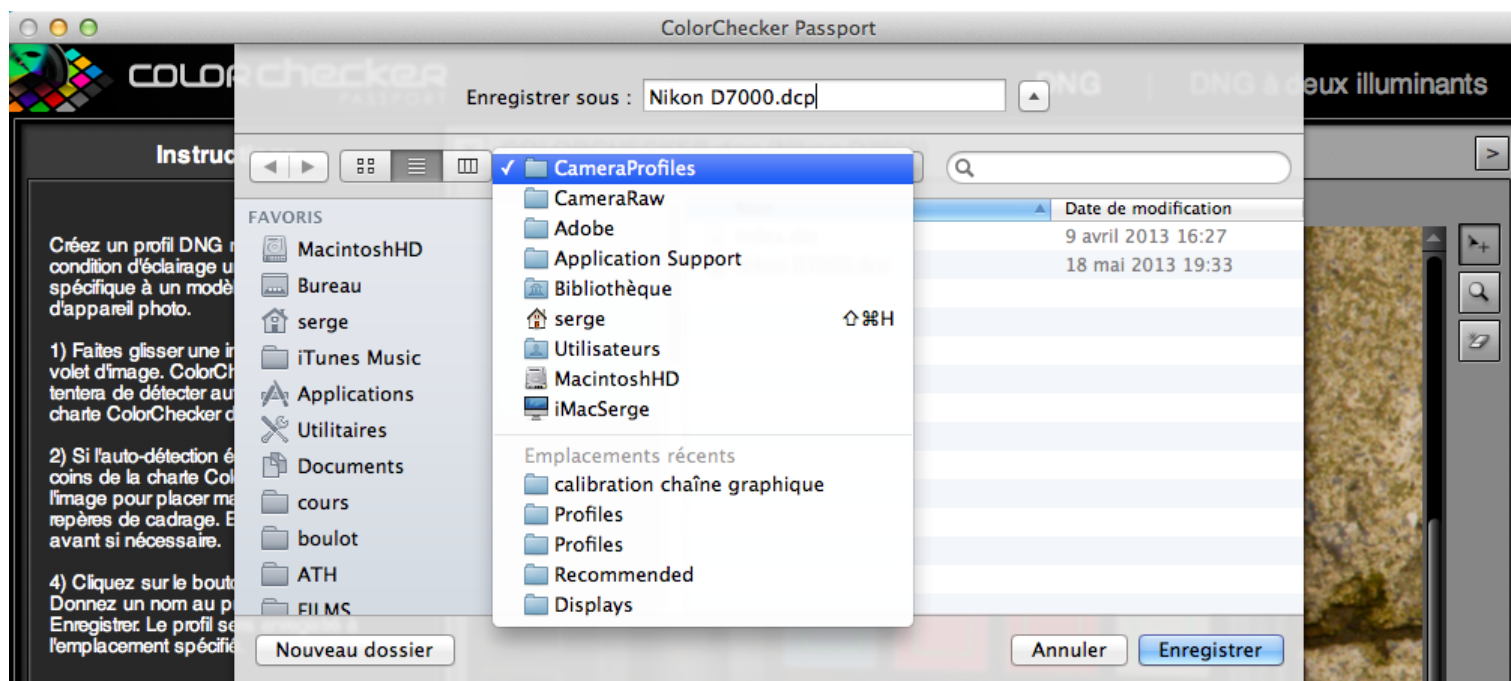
ColorChecker Passport

COLORchecker PASSPORT

DNG | DNG à deux illuminants

Instruc

Créez un profil DNG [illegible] condition d'éclairage u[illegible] spécifique à un modè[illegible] d'appareil photo.

1) Faites glisser une i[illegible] volet d'image. ColorCh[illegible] tentera de détecter au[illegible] charte ColorChecker d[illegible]

2) Si l'auto-détection é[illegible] coins de la charte Col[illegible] l'image pour placer ma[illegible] repères de cadrage. E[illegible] avant si nécessaire.

4) Cliquez sur le bout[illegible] Donnez un nom au p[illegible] Enregistrer. Le profil se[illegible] l'emplacement spécifi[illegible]

Enregistrer sous : Nikon D7000.dcp

FAVORIS
MacintoshHD
Bureau
serge
iTunes Music
Applications
Utilitaires
Documents
cours
boulot
ATH
FILMS

✓ CameraProfiles
CameraRaw
Adobe
Application Support
Bibliothèque
serge ⇧⌘H
Utilisateurs
MacintoshHD
iMacSerge
Emplacements récents
calibration chaîne graphique
Profiles
Profiles
Recommended
Displays

Date de modification
9 avril 2013 16:27
18 mai 2013 19:33

Nouveau dossier
Annuler
Enregistrer